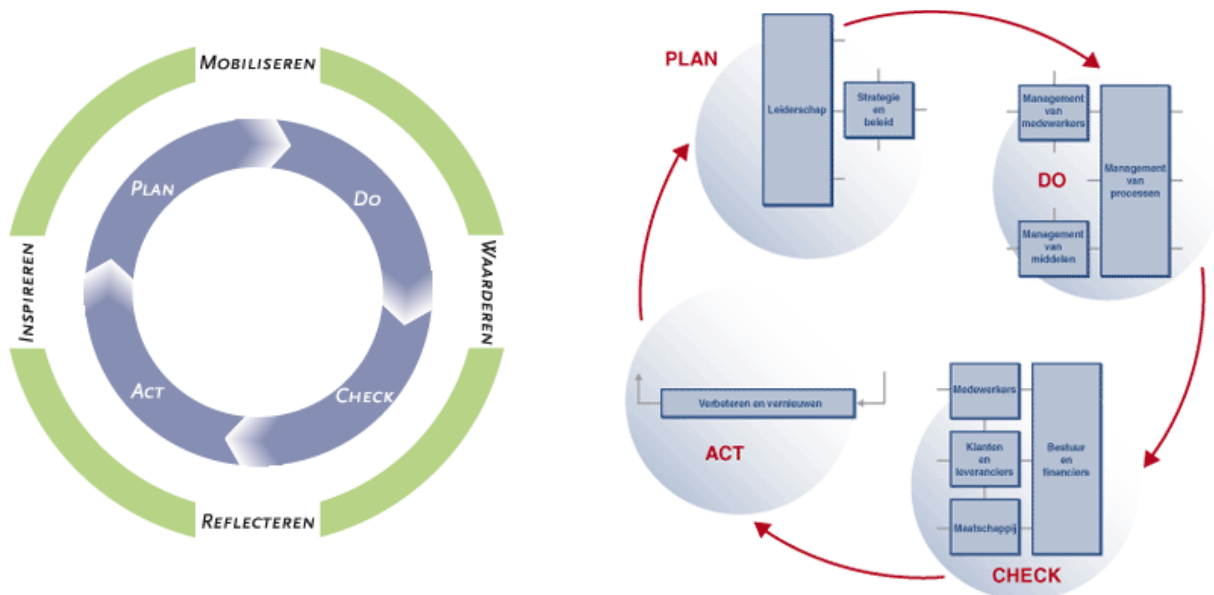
Mobiliseren

Waarderen

Reflecteren

Inspireren

Plan

Do

Check

Act

PLAN

Leiderschap

Strategie en beleid

Management van medewerkers

DO

Management van processen

Management van middelen

Medewerkers

Klanten en leveranciers

Maatschappij

Bestuur en financiers

CHECK

Verbeteren en vernieuwen

ACT